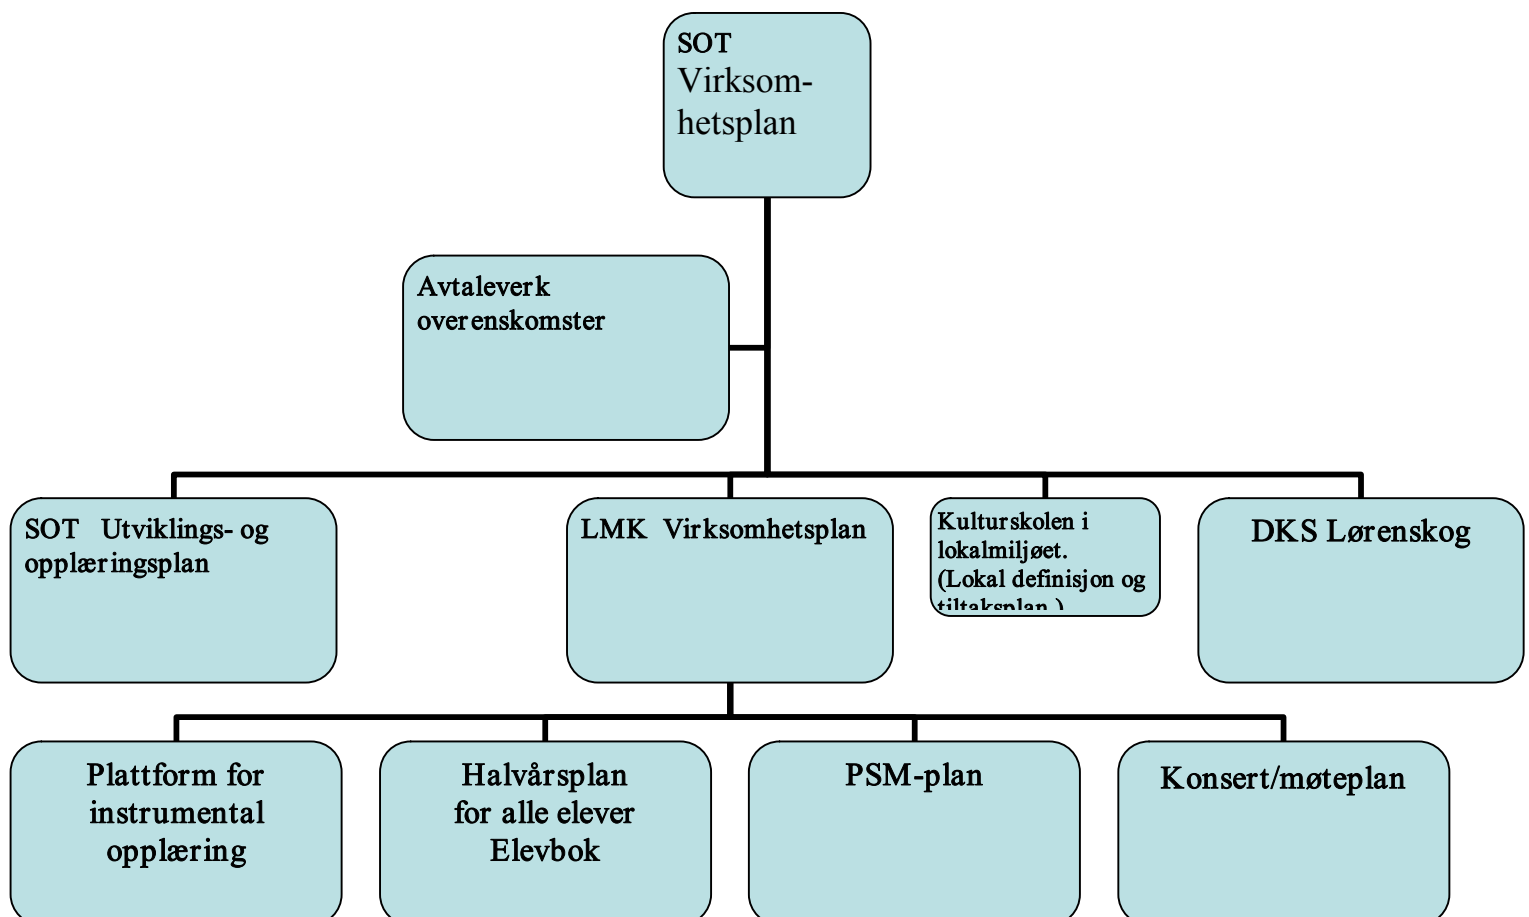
SOT
Virksomhetsplan

Avtaleverk
overenskomster

SOT Utviklings- og opplæringsplan

LMK Virksomhetsplan

Kulturskolen i lokalmiljøet.
(Lokal definisjon og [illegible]

DKS Lørenskog

Plattform for instrumental opplæring

Halvårsplan for alle elever Elevbok

PSM-plan

Konsert/møteplan